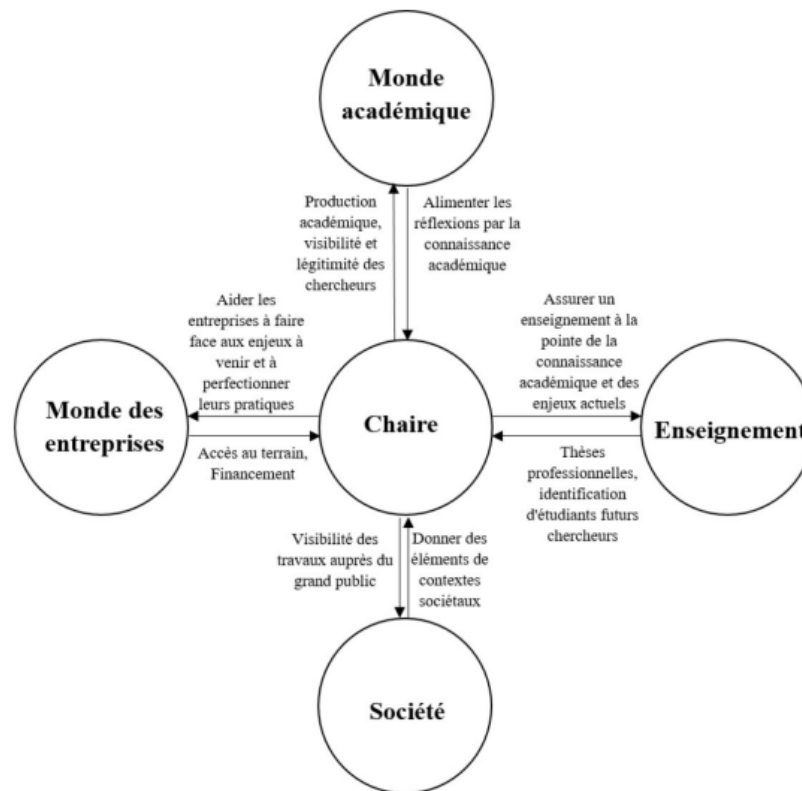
Monde académique

Production académique, visibilité et légitimité des chercheurs

Alimenter les réflexions par la connaissance académique

Aider les entreprises à faire face aux enjeux à venir et à perfectionner leurs pratiques

Assurer un enseignement à la pointe de la connaissance académique et des enjeux actuels

Monde des entreprises

Chaire

Enseignement

Accès au terrain, Financement

Thèses professionnelles, identification d'étudiants futurs chercheurs

Visibilité des travaux auprès du grand public

Donner des éléments de contextes sociétaux

Société